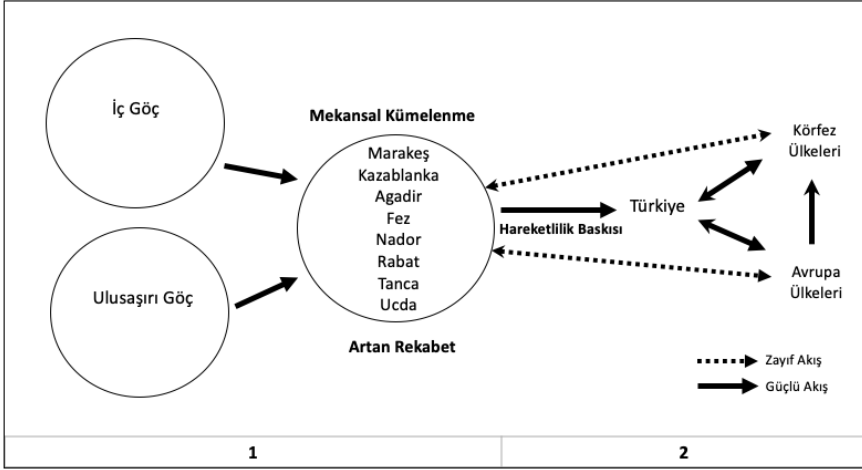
İç Göç

Ulusaşırı Göç

Mekansal Kümelenme

Marakeş
Kazablanka
Agadir
Fez
Nador
Rabat
Tanca
Ucda

Artan Rekabet

Hareketlilik Baskısı

Türkiye

Körfez Ülkeleri

Avrupa Ülkeleri

Zayıf Akış

Güçlü Akış

1

2